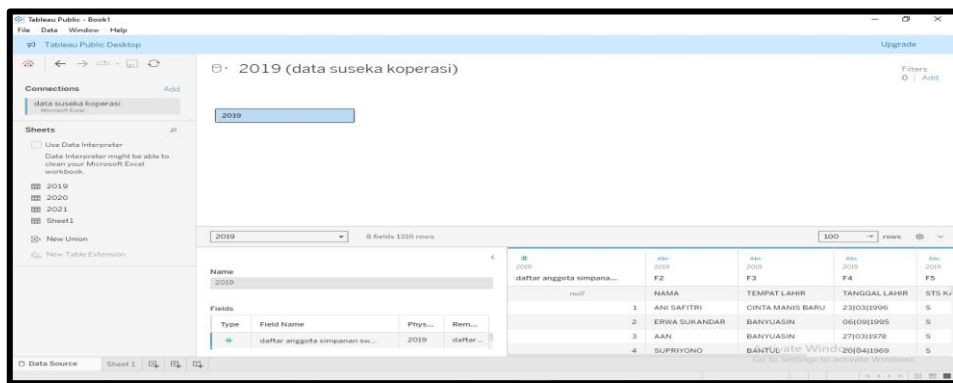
Tableau Public - Book1
File Data Window Help
Tableau Public Desktop
Upgrade

Connections Add
data suseka koperasi
Microsoft Excel

Sheets
Use Data Interpreter
Data Interpreter might be able to clean your Microsoft Excel workbook.
2019
2020
2021
Sheet1
New Union
New Table Extension

2019 (data suseka koperasi)
Filters
0 | Add

2019

2019
8 fields 1316 rows
100 rows

Name
2019

Fields
| Type | Field Name | Phys... | Rem... |
|---|---|---|---|
| # | daftar anggota simpanan sw... | 2019 | daftar... |

| # 2019 daftar anggota simpana... | Abc 2019 F2 | Abc 2019 F3 | Abc 2019 F4 | Abc 2019 F5 |
|---|---|---|---|---|
| null | NAMA | TEMPAT LAHIR | TANGGAL LAHIR | STS K |
| 1 | ANI SAFITRI | CINTA MANIS BARU | 23|03|1996 | S |
| 2 | ERWA SUKANDAR | BANYUASIN | 06|09|1995 | S |
| 3 | AAN | BANYUASIN | 27|03|1978 | S |
| 4 | SUPRIYONO | BANTUL | 20|04|1969 | S |

Activate Windows
Go to Settings to activate Windows.

Data Source Sheet 1